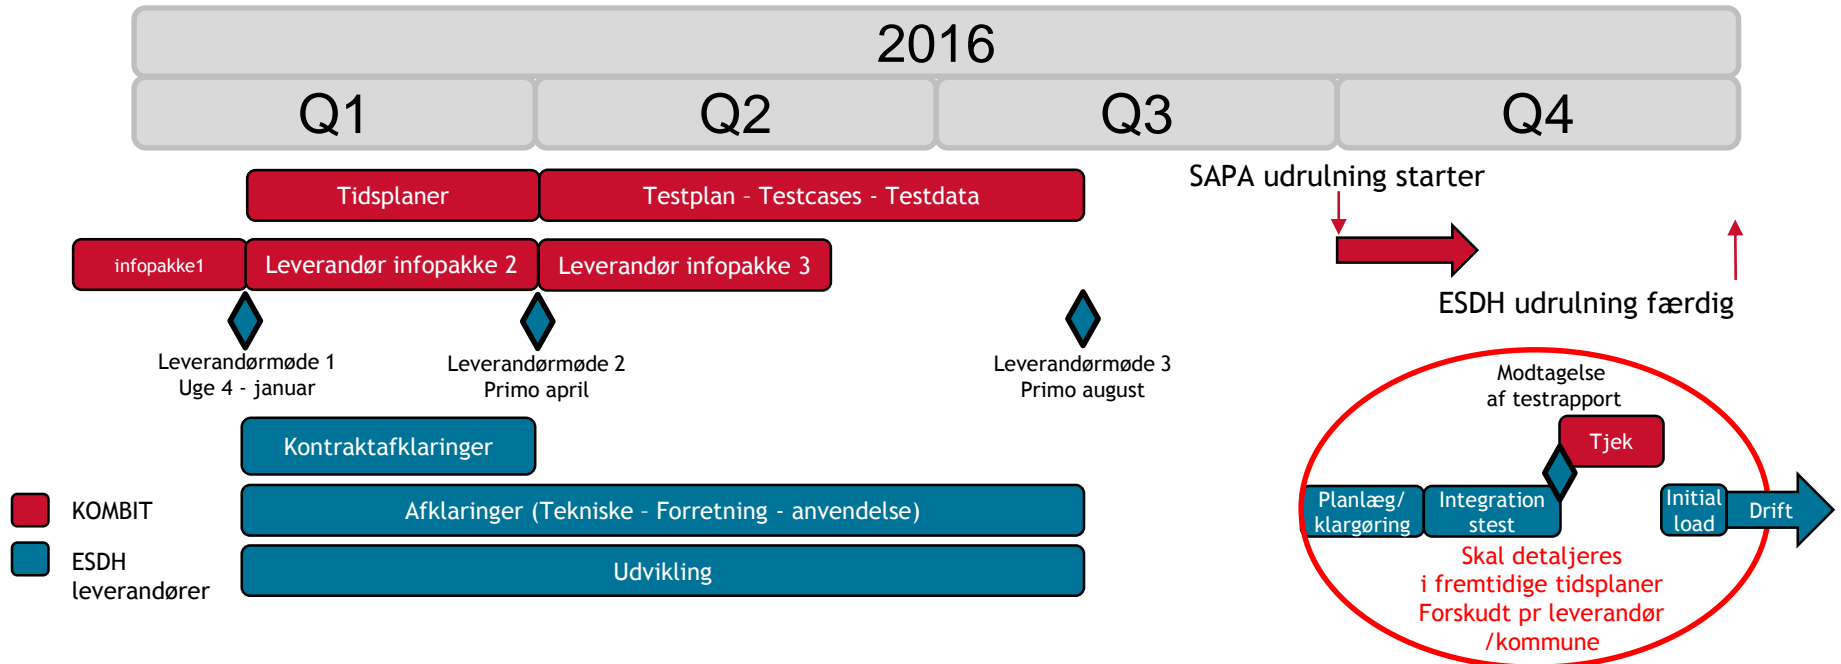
2016

Q1

Q2

Q3

Q4

Tidsplaner

Testplan – Testcases - Testdata

SAPA udrulning starter

infopakke1

Leverandør infopakke 2

Leverandør infopakke 3

ESDH udrulning færdig

Leverandørmøde 1
Uge 4 - januar

Leverandørmøde 2
Primo april

Leverandørmøde 3
Primo august

Modtagelse
af testrapport

Tjek

Kontraktafklaringer

KOMBIT

Afklaringer (Tekniske - Forretning - anvendelse)

Planlæg/
klargøring

Integration
stest

Initial
load

Drift

ESDH
leverandører

Udvikling

Skal detaljeres
i fremtidige tidsplaner
Forskudt pr leverandør
/kommune